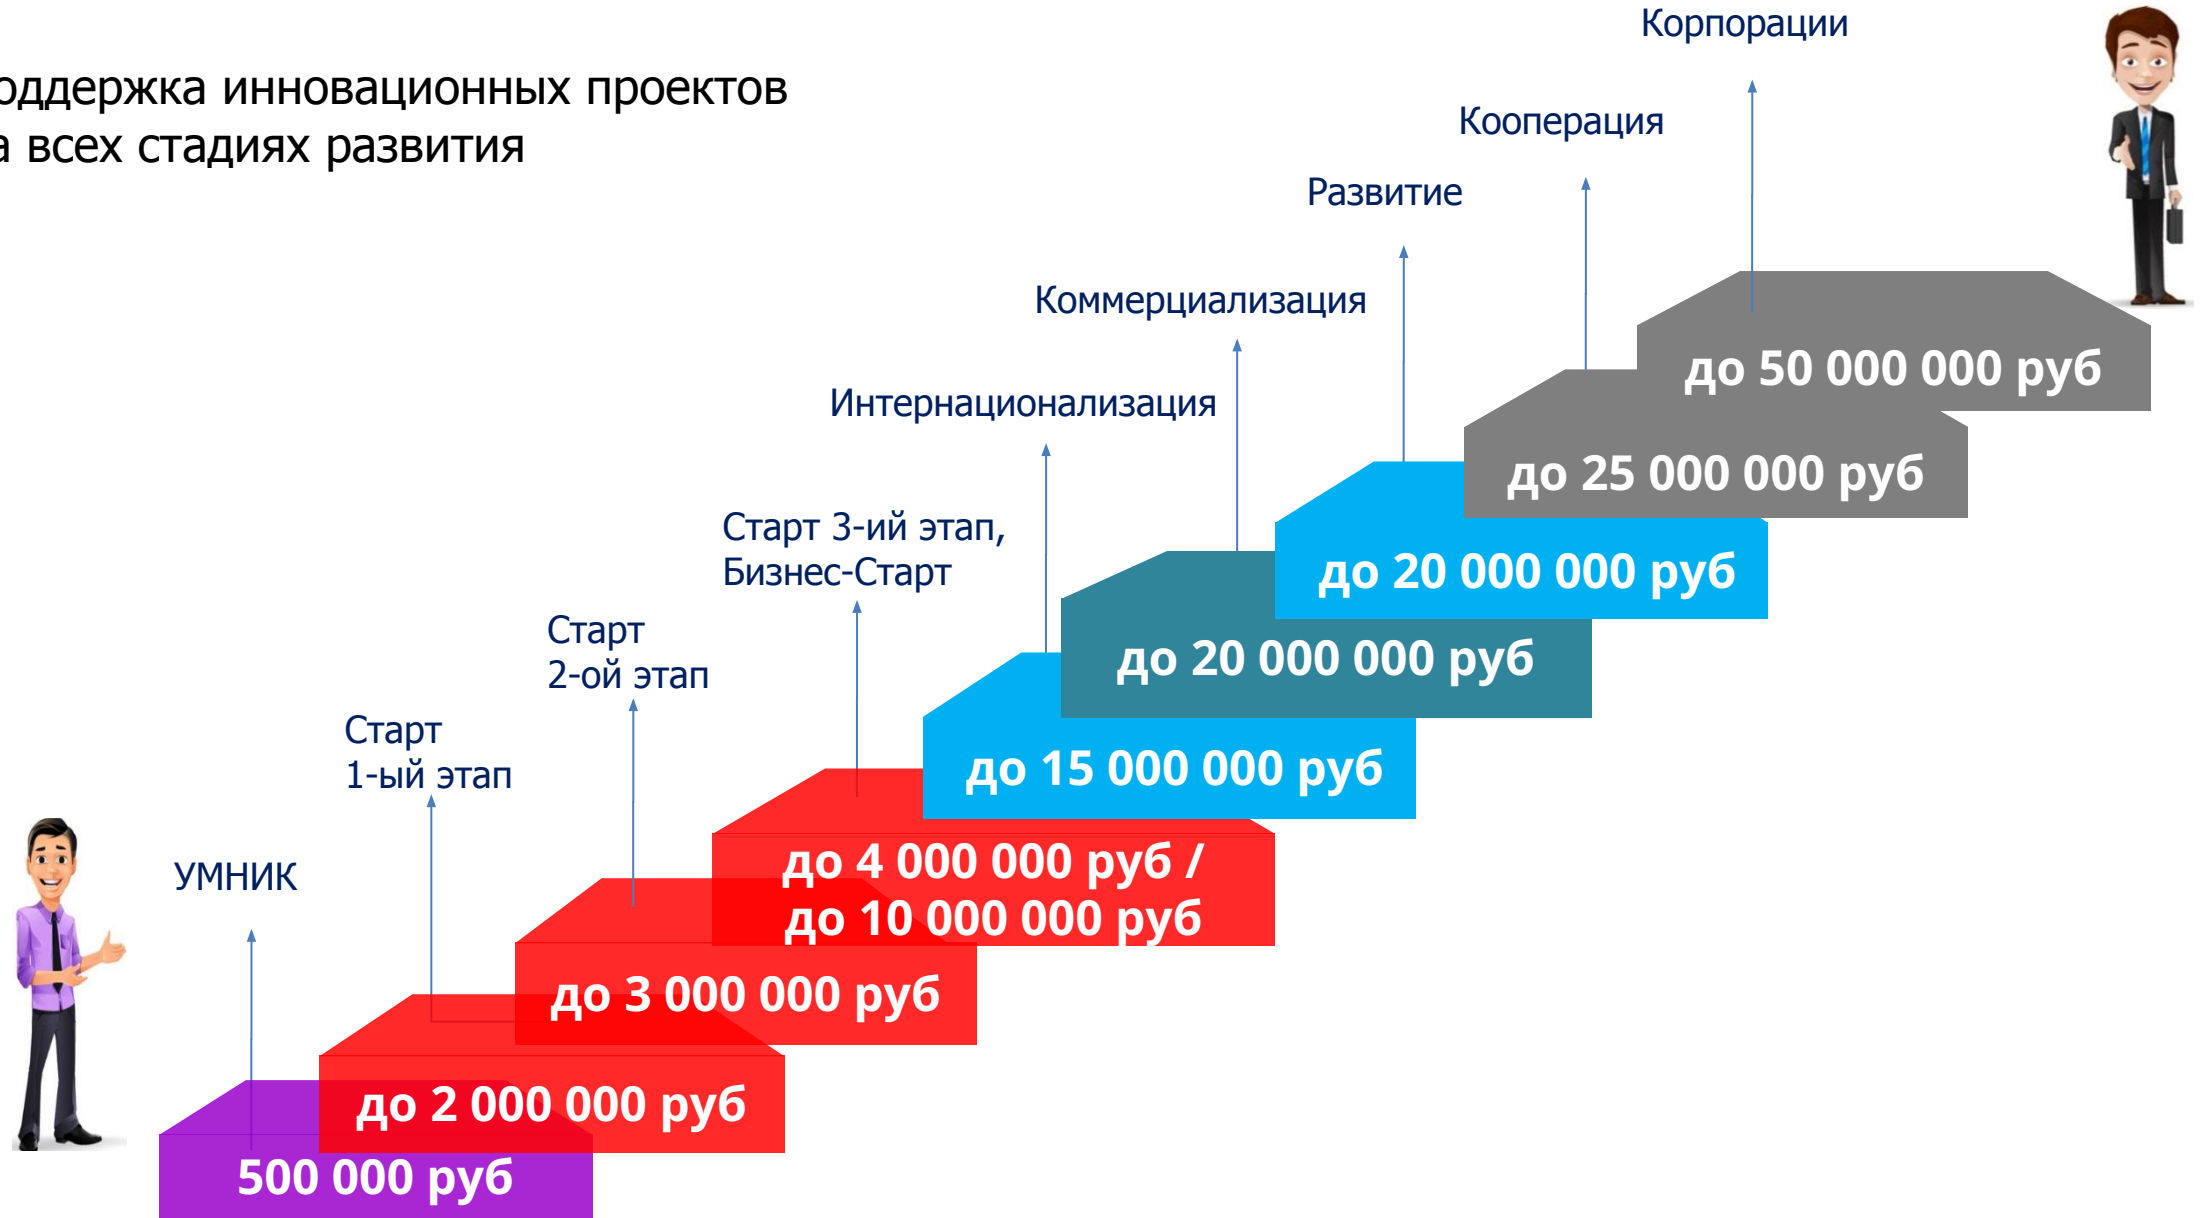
оддержка инновационных проектов
а всех стадиях развития

Корпорации

Кооперация

Развитие

Коммерциализация

Интернационализация

Старт 3-ий этап,
Бизнес-Старт

Старт
2-ой этап

Старт
1-ый этап

УМНИК

до 50 000 000 руб

до 25 000 000 руб

до 20 000 000 руб

до 20 000 000 руб

до 15 000 000 руб

до 4 000 000 руб /
до 10 000 000 руб

до 3 000 000 руб

до 2 000 000 руб

500 000 руб